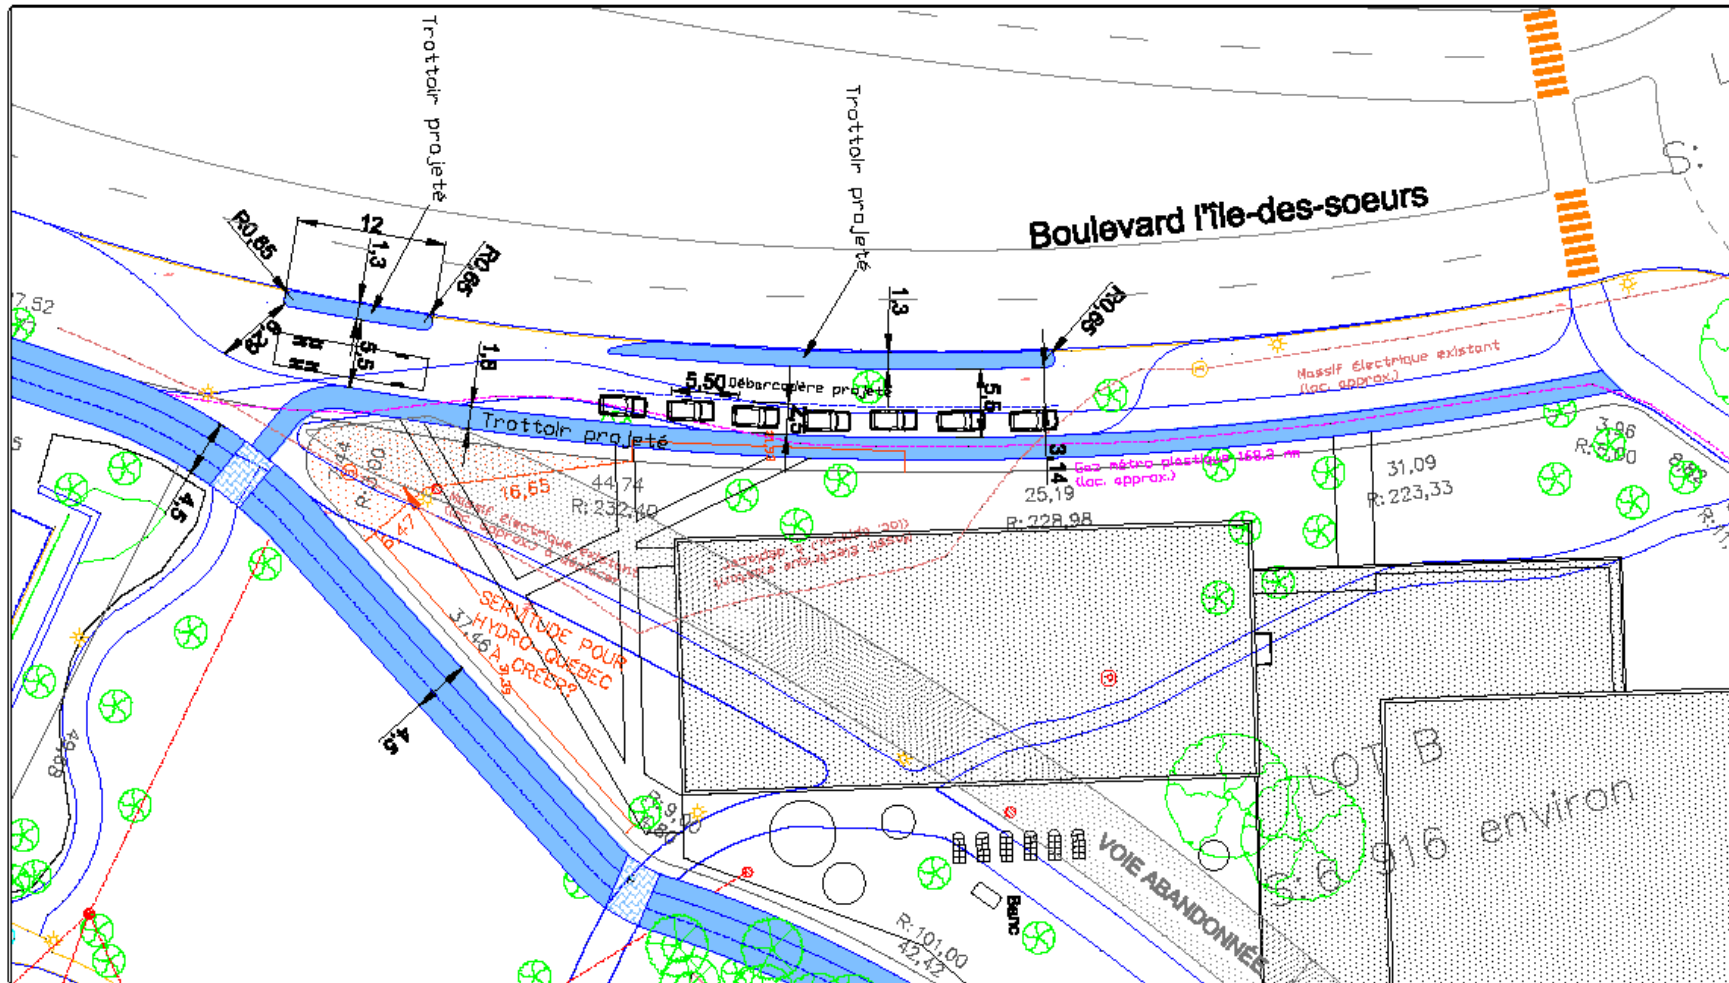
Trottoir projeté

Trottoir projeté

Boulevard l'île-des-soeurs

R0,85

12

1,3

R0,85

1,3

R0,85

5,5

1,8

5,50 Débarcadère projeté

5,5

2,5

Trottoir projeté

3,14

Massif électrique existant (loc. approx.)

Gaz métro plastique 168,3 mm (loc. approx.)

7,52

4,5

16,65

44,74

R: 232,40

25,19

R: 228,98

31,09

R: 223,33

3,96

R: 6,00

8,82

SERVITUDE POUR HYDRO-QUEBEC A CREER?

37,46

4,5

49,88

R: 9,00

R: 101,00

42,42

Banc

VOIE ABANDONNÉE

LOT B

6 916 environ

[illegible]